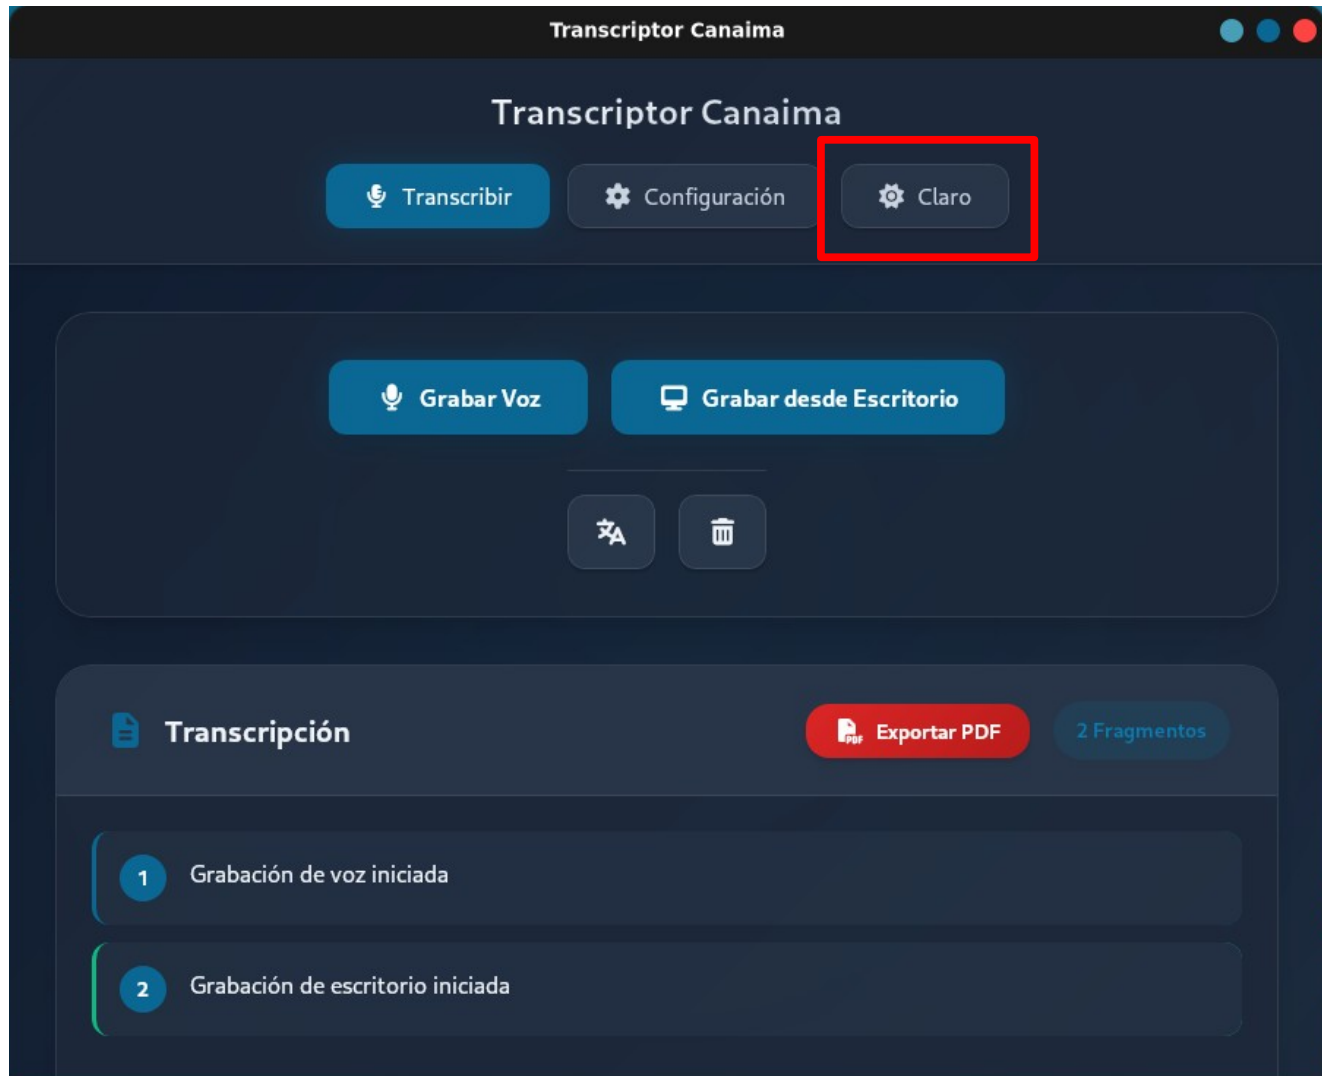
Transcriptor Canaima

Transcriptor Canaima

Transcribir Configuración Claro

Grabar Voz Grabar desde Escritorio

Transcripción

Exportar PDF 2 Fragmentos

1 Grabación de voz iniciada

2 Grabación de escritorio iniciada